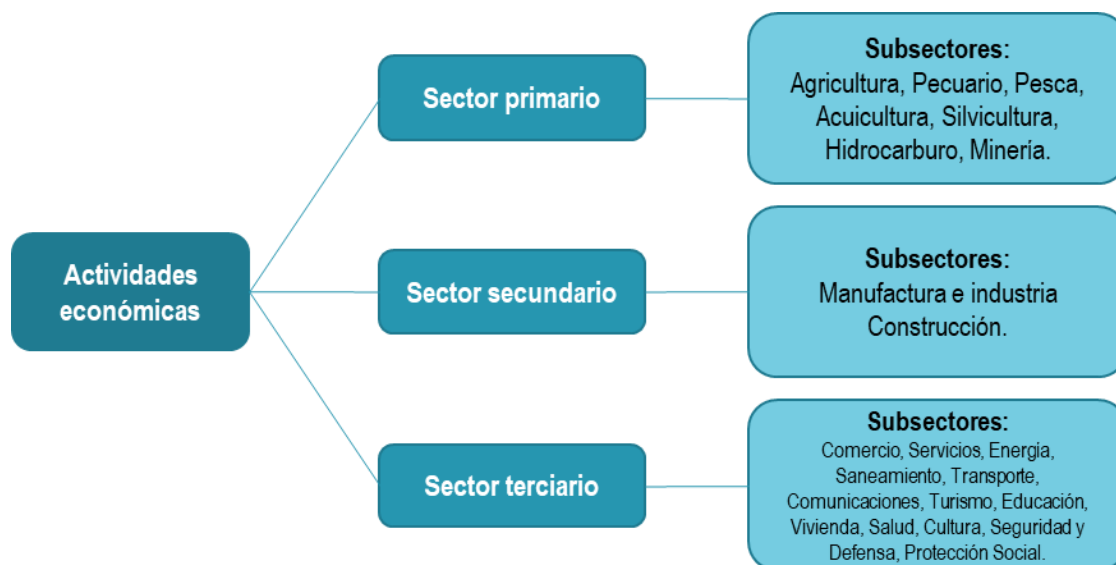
Actividades económicas

Sector primario

Subsectores:
Agricultura, Pecuario, Pesca, Acuicultura, Silvicultura, Hidrocarburo, Minería.

Sector secundario

Subsectores:
Manufactura e industria Construcción.

Sector terciario

Subsectores:
Comercio, Servicios, Energia, Saneamiento, Transporte, Comunicaciones, Turismo, Educación, Vivienda, Salud, Cultura, Seguridad y Defensa, Protección Social.